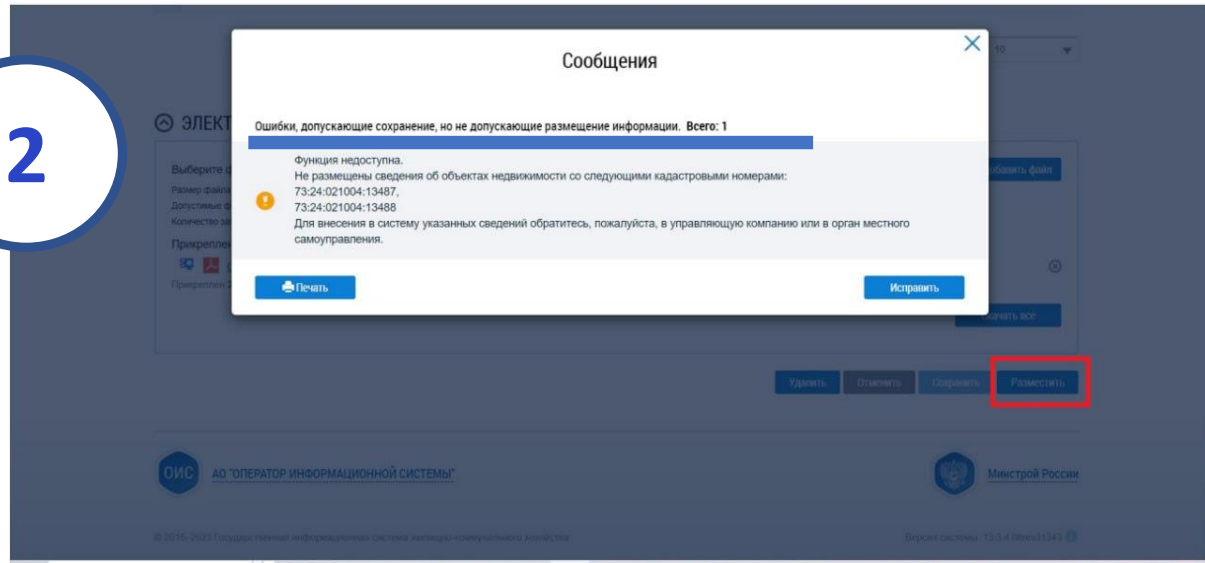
2

Сообщения

Ошибки, допускающие сохранение, но не допускающие размещение информации. Всего: 1

Функция недоступна.
Не размещены сведения об объектах недвижимости со следующими кадастровыми номерами:
73:24:021004:13487,
73:24:021004:13488
Для внесения в систему указанных сведений обратитесь, пожалуйста, в управляющую компанию или в орган местного самоуправления.

Печать

Исправить

10

ЭЛЕКТ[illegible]

Выберите ф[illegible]
Размер файла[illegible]
Допустимые ф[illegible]
Количество за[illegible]

Прикреплен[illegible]

Прикреплен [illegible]

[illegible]обавить файл

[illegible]чать все

Удалить Отменить Сохранить Разместить

ОИС АО "ОПЕРАТОР ИНФОРМАЦИОННОЙ СИСТЕМЫ"

Минстрой России

© 2016-2023 Государственная информационная система жилищно-коммунального хозяйства

Версия системы: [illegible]